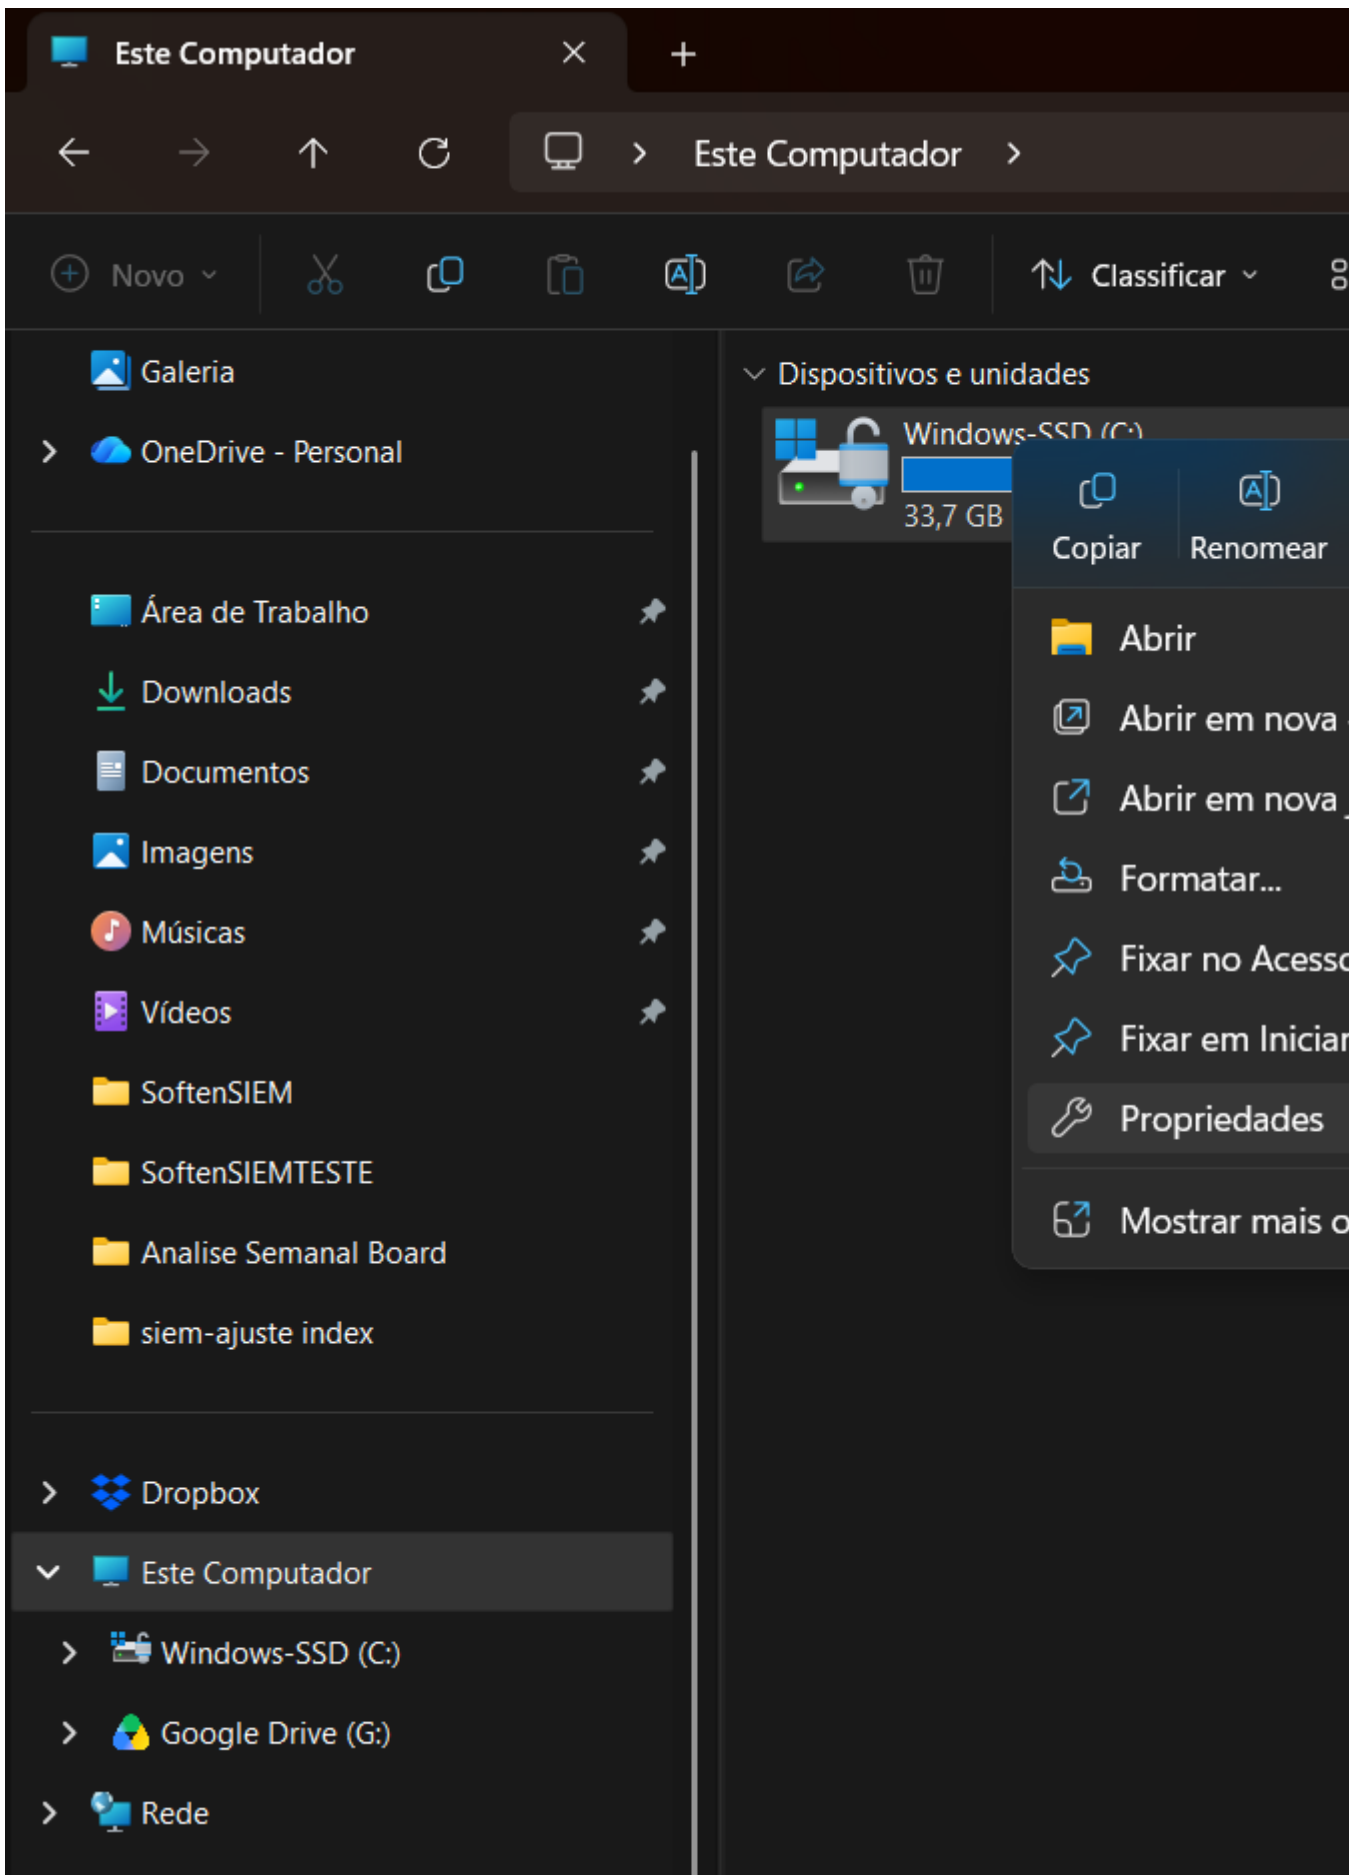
Este Computador

Este Computador

Novo

Classificar

Galeria

OneDrive - Personal

Área de Trabalho

Downloads

Documentos

Imagens

Músicas

Vídeos

SoftenSIEM

SoftenSIEMTESTE

Analise Semanal Board

siem-ajuste index

Dropbox

Este Computador

Windows-SSD (C:)

Google Drive (G:)

Rede

Dispositivos e unidades

Windows-SSD (C:)

33,7 GB

Copiar

Renomear

Abrir

Abrir em nova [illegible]

Abrir em nova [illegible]

Formatar...

Fixar no Acesso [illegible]

Fixar em Iniciar

Propriedades

Mostrar mais o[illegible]